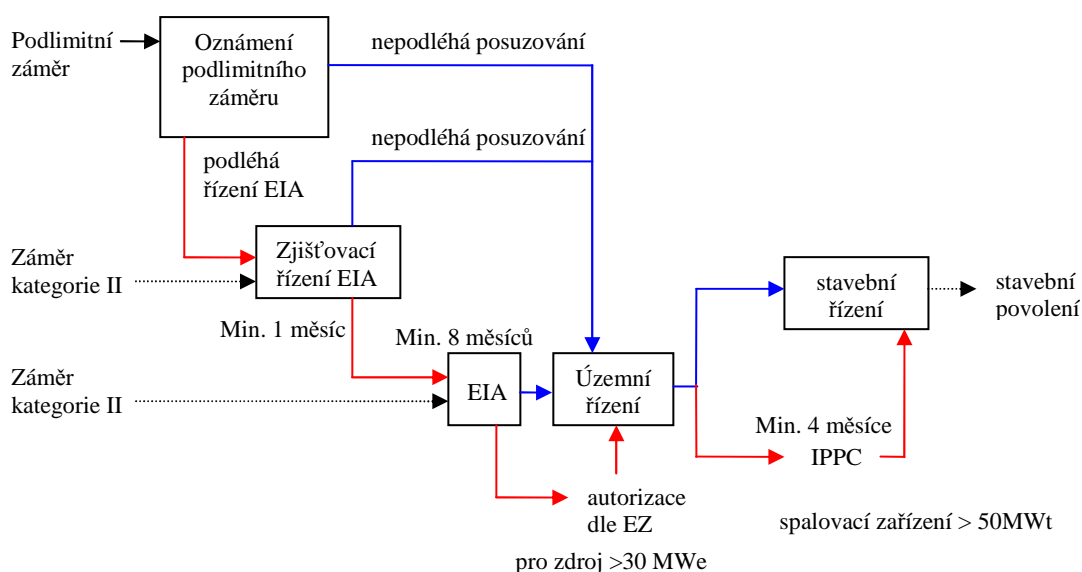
Podlimitní záměr

Oznámení podlimitního záměru

nepodléhá posuzování

nepodléhá posuzování

podléhá řízení EIA

Záměr kategorie II

Zjišťovací řízení EIA

Min. 1 měsíc

Min. 8 měsíců

Záměr kategorie II

EIA

Územní řízení

stavební řízení

stavební povolení

Min. 4 měsíce

IPPC

autorizace dle EZ

spalovací zařízení > 50MWt

pro zdroj >30 MWe